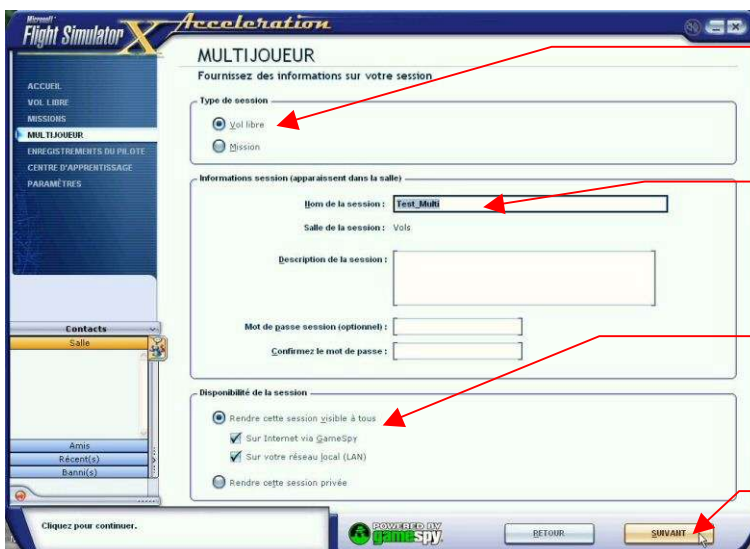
Microsoft Flight Simulator X Acceleration

MULTIJOUEUR

Fournissez des informations sur votre session

ACCUEIL
VOL LIBRE
MISSIONS
MULTIJOUEUR
ENREGISTREMENTS DU PILOTE
CENTRE D'APPRENTISSAGE
PARAMÈTRES

Type de session
Vol libre
Mission

Informations session (apparaissent dans la salle)
Nom de la session : Test_Multi
Salle de la session : Vols
Description de la session :
Mot de passe session (optionnel) :
Confirmez le mot de passe :

Contacts
Salle
Amis
Récent(s)
Banni(s)

Disponibilité de la session
Rendre cette session visible à tous
Sur Internet via GameSpy
Sur votre réseau local (LAN)
Rendre cette session privée

Cliquez pour continuer.

POWERED BY gamespy

RETOUR
SUIVANT